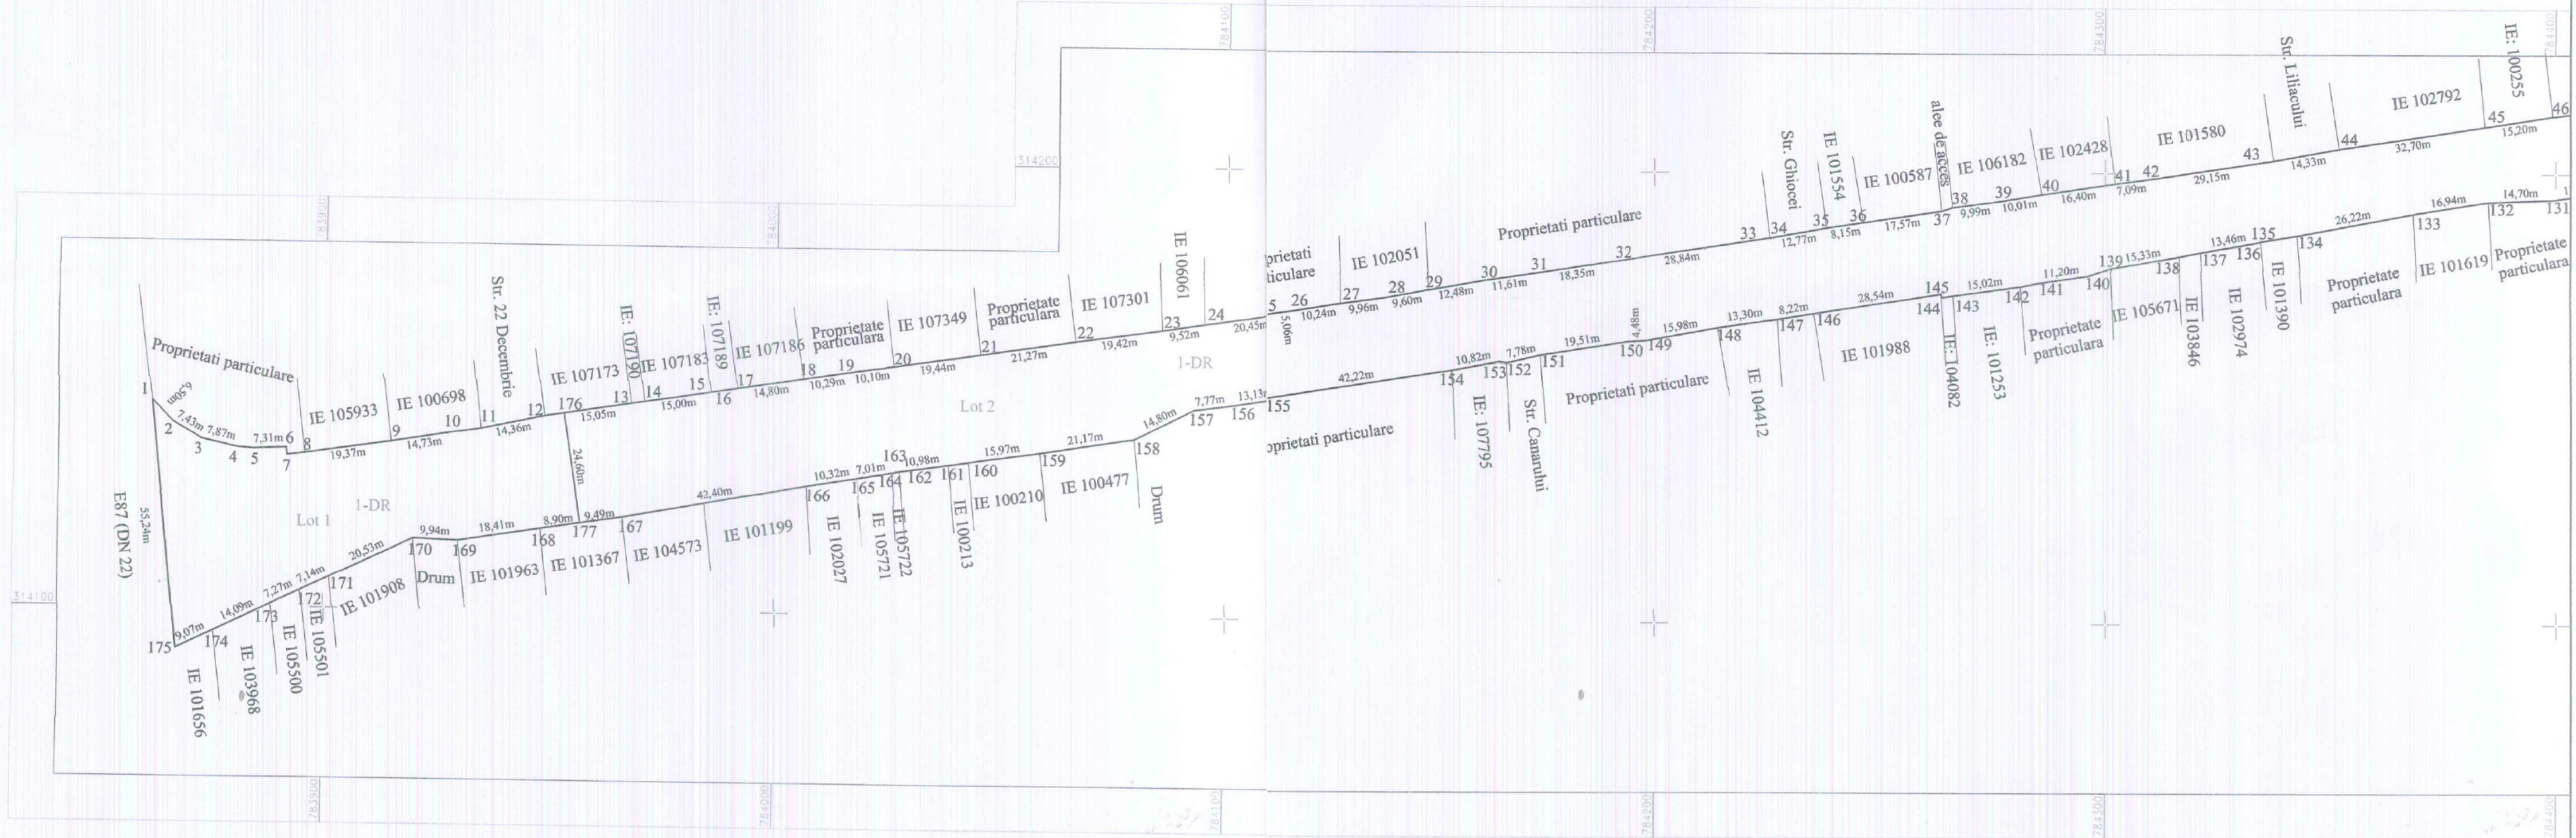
784100
784200
784300
784400
314200
783900
784000
314100
783900
784000
784100
784200
784300
784400

Proprietati particulare
1
6,50m
2
7,43m
3
7,87m
4
5
7,31m
6
7
8
IE 105933
19,37m
IE 100698
9
14,73m
10
11
Str. 22 Decembrie
14,36m
12
IE 107173
176
15,05m
13
IE: 107190
14
IE 107183
15,00m
15
IE: 107189
16
IE 107186
17
14,80m
18
Proprietate particulara
10,29m
19
10,10m
IE 107349
20
19,44m
21
Proprietate particulara
21,27m
22
IE 107301
19,42m
23
IE 106061
9,52m
24
20,45m
1-DR
Lot 2
Lot 1
1-DR
24,60m
E87 (DN 22)
55,24m
175
9,07m
174
14,09m
173
7,27m
7,14m
172
171
20,53m
170
9,94m
169
18,41m
168
8,90m
177
9,49m
167
42,40m
166
10,32m
165
7,01m
164
163
10,98m
162
161
160
15,97m
159
21,17m
158
14,80m
157
7,77m
156
13,13m
155
IE 101656
IE 103968
IE 105500
IE 105501
IE 101908
Drum
IE 101963
IE 101367
IE 104573
IE 101199
IE 102027
IE 105721
IE 105722
IE 100213
IE 100210
IE 100477
Drum
Proprietati particulare
5
26
5,06m
10,24m
27
9,96m
28
9,60m
29
12,48m
30
11,61m
31
18,35m
32
28,84m
IE 102051
Proprietati particulare
Proprietati particulare
33
34
12,77m
35
8,15m
36
17,57m
37
9,99m
38
39
10,01m
40
16,40m
41
42
7,09m
29,15m
43
14,33m
44
32,70m
45
15,20m
46
Str. Ghiocei
IE 101554
IE 100587
alee de acces
IE 106182
IE 102428
IE 101580
Str. Liliacului
IE 102792
IE: 100255
42,22m
154
10,82m
153
7,78m
152
151
19,51m
150
4,48m
149
15,98m
148
13,30m
147
8,22m
146
28,54m
145
144
143
15,02m
142
141
11,20m
140
139
15,33m
138
137
13,46m
135
136
134
26,22m
133
16,94m
132
14,70m
131
1
IE: 107795
Str. Canarului
Proprietati particulare
IE 104412
IE 101988
IE: 104082
IE: 101253
Proprietate particulara
IE 105671
IE 103846
IE 102974
IE 101390
Proprietate particulara
IE 101619
Proprietate particulara